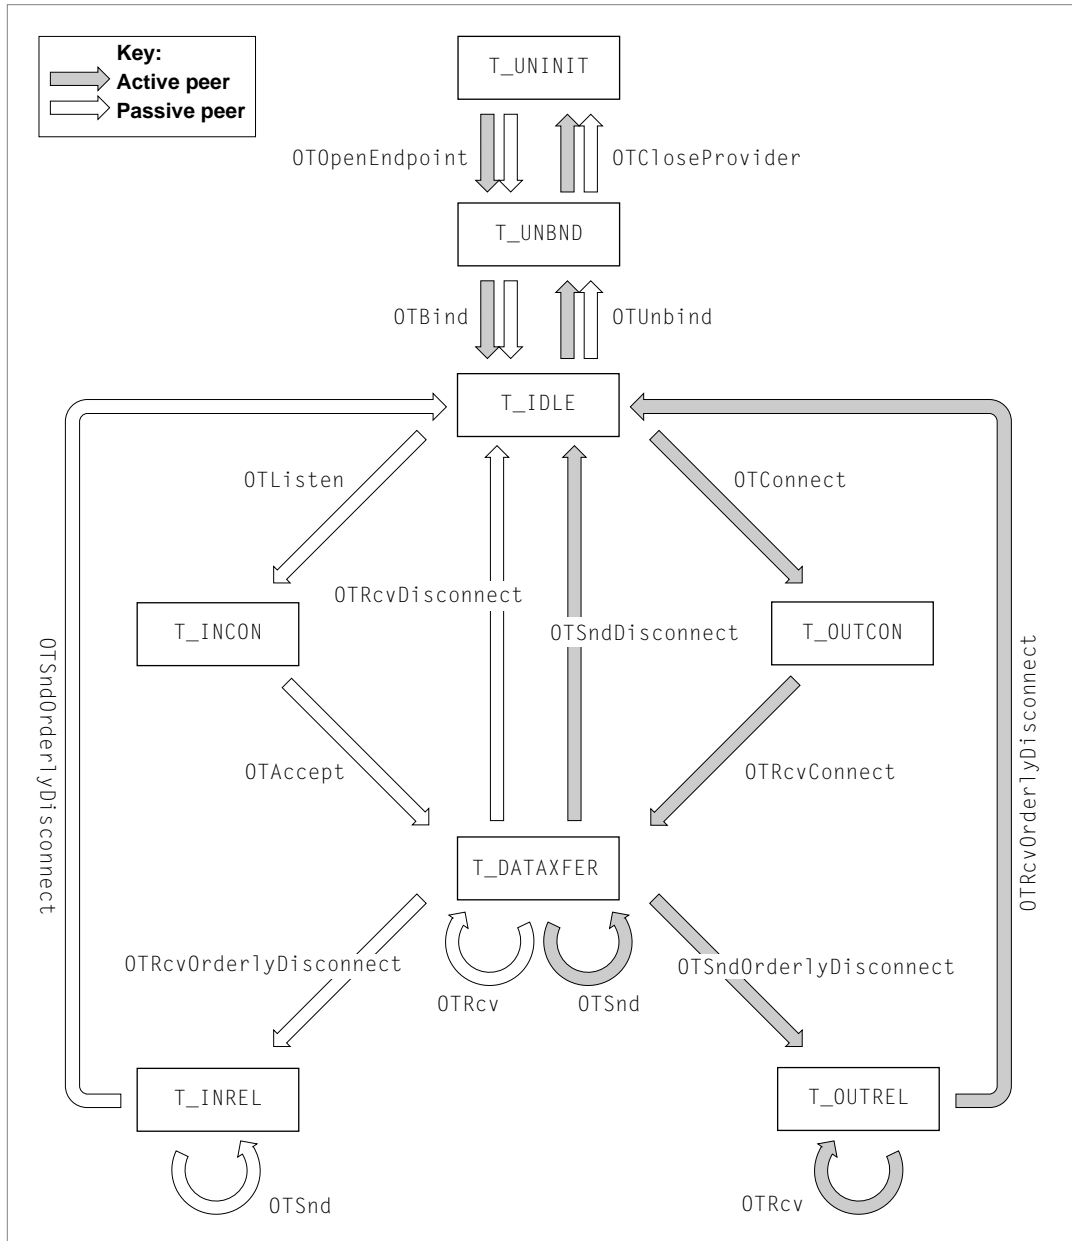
Key:
Active peer
Passive peer

T_UNINIT

OTOpenEndpoint

OTCloseProvider

T_UNBND

OTBind

OTUnbind

T_IDLE

OTListen

OTConnect

OTRcvDisconnect

OTSndDisconnect

T_INCON

T_OUTCON

OTSndOrderlyDisconnect

OTRcvOrderlyDisconnect

OTAccept

OTRcvConnect

T_DATAXFER

OTRcvOrderlyDisconnect

OTSndOrderlyDisconnect

OTRcv

OTSnd

T_INREL

T_OUTREL

OTSnd

OTRcv